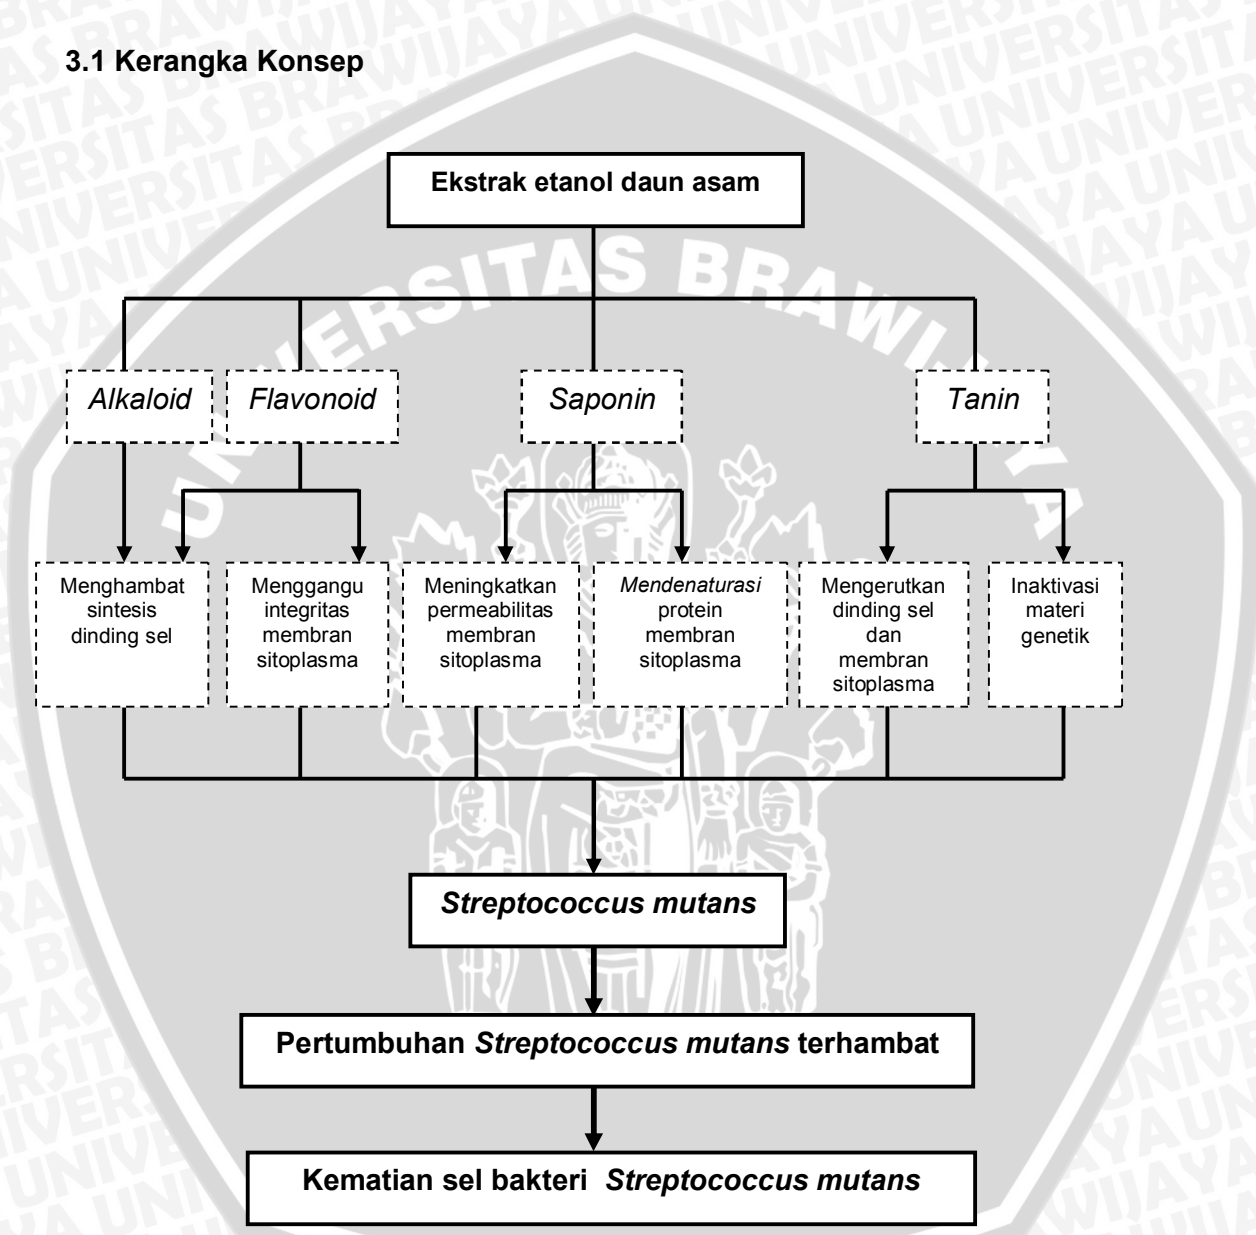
3.1 Kerangka Konsep

Ekstrak etanol daun asam

Alkaloid

Flavonoid

Saponin

Tanin

Menghambat sintesis dinding sel

Menggangu integritas membran sitoplasma

Meningkatkan permeabilitas membran sitoplasma

Mendenaturasi protein membran sitoplasma

Mengerutkan dinding sel dan membran sitoplasma

Inaktivasi materi genetik

Streptococcus mutans

Pertumbuhan Streptococcus mutans terhambat

Kematian sel bakteri Streptococcus mutans